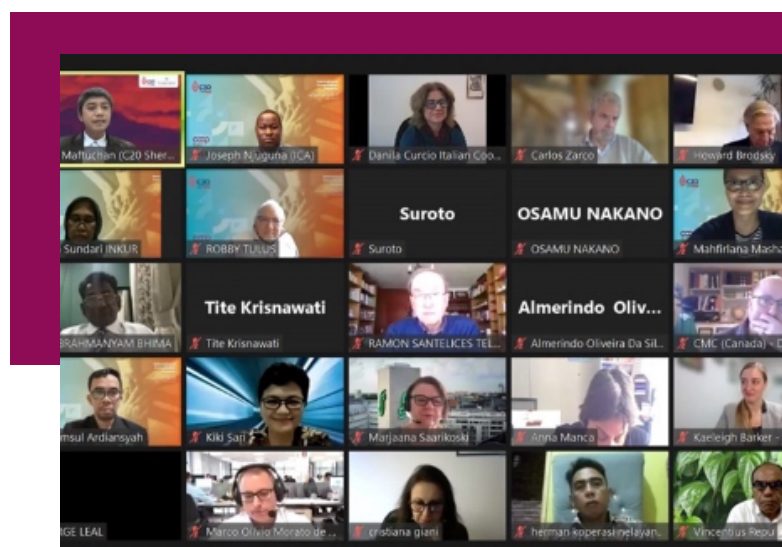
Maftuchan (C20 Sher...
Joseph Njuguna (ICA)
Danila Curcio Italian Coo...
Carlos Zarco
Howard Brodsky
Sundari INKUR
ROBBY TULUS
Suroto
Suroto
OSAMU NAKANO
OSAMU NAKANO
Mahfirlana Masha...
BRAHMANYAM BHIMA
Tite Krisnawati
Tite Krisnawati
RAMON SANTELICES TEL...
Almerindo Oliv...
Almerindo Oliveira Da Sil...
CMC (Canada) - ...
msul Ardiansyah
Kiki Sari
Marjaana Saarikoski
Anna Manca
Kaeleigh Barker -
GE LEAL
Marco Olivio Morato de ...
cristiana giani
herman koperasi nelayan...
Vincentius Repu...